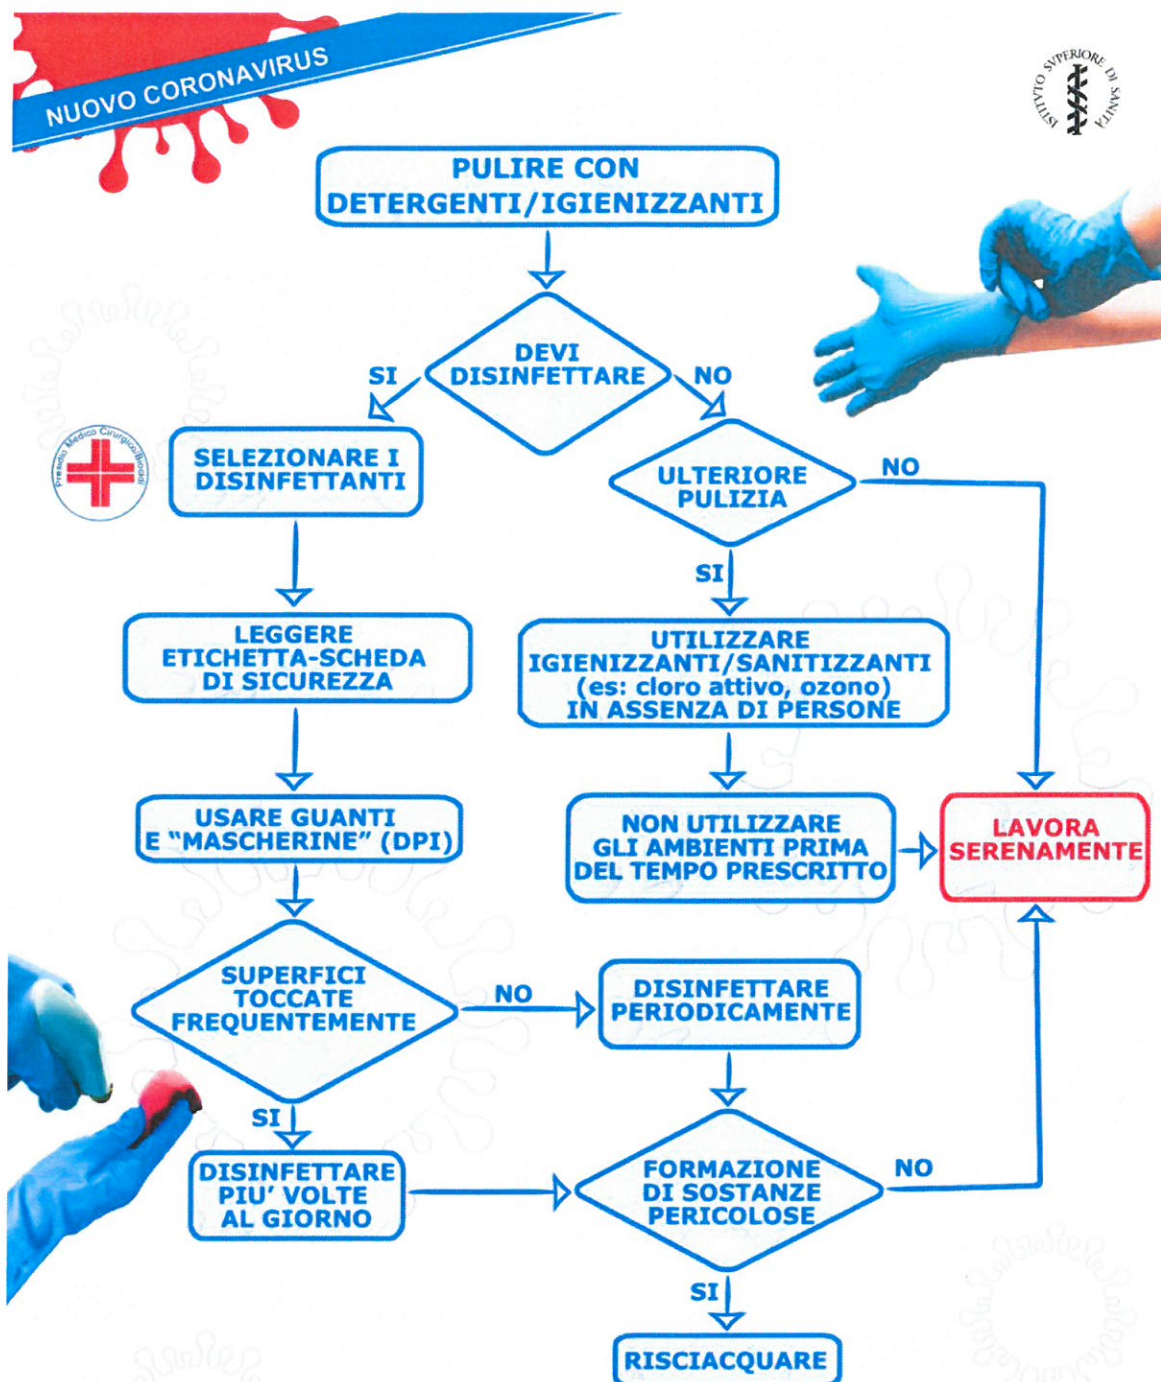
NUOVO CORONAVIRUS

ISTITUTO SVPERIORE DI SANITÀ

PULIRE CON DETERGENTI/IGIENIZZANTI

DEVI DISINFETTARE

SI

NO

Presidio Medico Chirurgico Boario

SELEZIONARE I DISINFETTANTI

ULTERIORE PULIZIA

NO

SI

LEGGERE ETICHETTA-SCHEDA DI SICUREZZA

UTILIZZARE IGIENIZZANTI/SANITIZZANTI (es: cloro attivo, ozono) IN ASSENZA DI PERSONE

USARE GUANTI E "MASCHERINE" (DPI)

NON UTILIZZARE GLI AMBIENTI PRIMA DEL TEMPO PRESCRITTO

LAVORA SERENAMENTE

SUPERFICI TOCCATE FREQUENTEMENTE

NO

DISINFETTARE PERIODICAMENTE

SI

DISINFETTARE PIU' VOLTE AL GIORNO

FORMAZIONE DI SOSTANZE PERICOLOSE

NO

SI

RISCIACQUARE